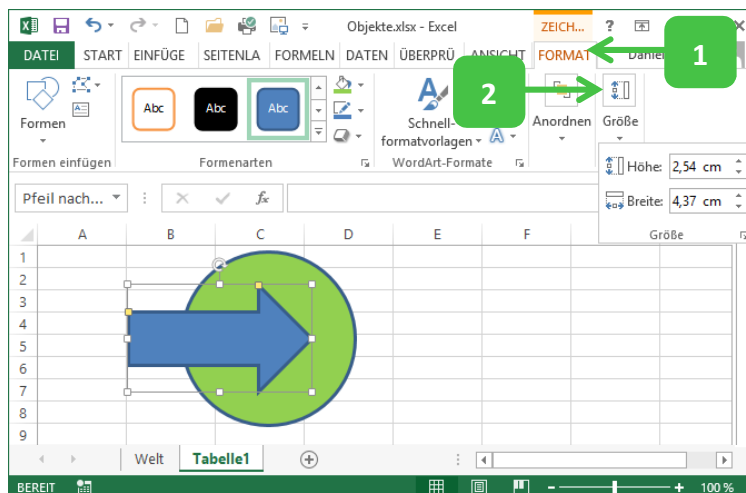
Objekte.xlsx - Excel
ZEICH...
?
DATEI START EINFÜGE SEITENLA FORMELN DATEN ÜBERPRÜ ANSICHT FORMAT Daniel
1
2
Formen
Abc Abc Abc
Schnellformatvorlagen
Anordnen
Größe
Formen einfügen
Formenarten
WordArt-Formate
Höhe: 2,54 cm
Breite: 4,37 cm
Größe
Pfeil nach...
$f_x$

| | A | B | C | D | E | F |
|---|---|---|---|---|---|---|
| 1 | | | | | | |
| 2 | | | | | | |
| 3 | | | | | | |
| 4 | | | | | | |
| 5 | | | | | | |
| 6 | | | | | | |
| 7 | | | | | | |
| 8 | | | | | | |
| 9 | | | | | | |

Welt Tabelle1
BEREIT
100 %